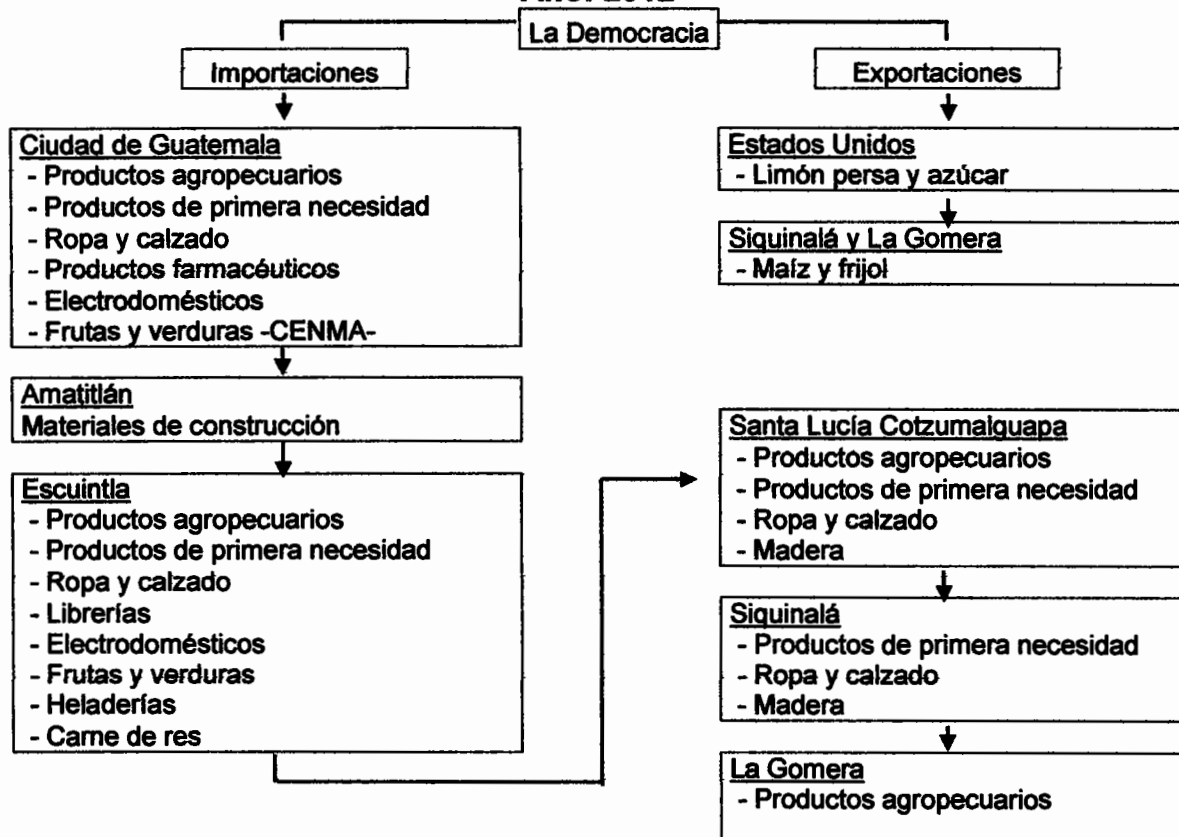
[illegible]

La Democracia

Importaciones

Exportaciones

Ciudad de Guatemala
- Productos agropecuarios
- Productos de primera necesidad
- Ropa y calzado
- Productos farmacéuticos
- Electrodomésticos
- Frutas y verduras -CENMA-

Amatitlán
Materiales de construcción

Escuintla
- Productos agropecuarios
- Productos de primera necesidad
- Ropa y calzado
- Librerías
- Electrodomésticos
- Frutas y verduras
- Heladerías
- Carne de res

Estados Unidos
- Limón persa y azúcar

Siquinalá y La Gomera
- Maíz y frijol

Santa Lucía Cotzumalguapa
- Productos agropecuarios
- Productos de primera necesidad
- Ropa y calzado
- Madera

Siquinalá
- Productos de primera necesidad
- Ropa y calzado
- Madera

La Gomera
- Productos agropecuarios